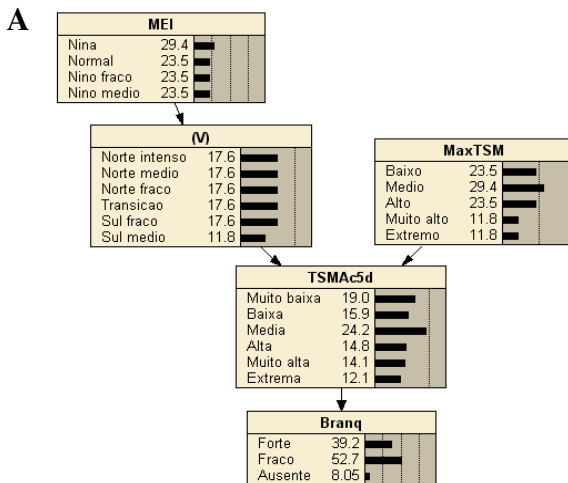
A

MEI

| | |
|---|---|
| Nina | 29.4 |
| Normal | 23.5 |
| Nino fraco | 23.5 |
| Nino medio | 23.5 |

(V)

| | |
|---|---|
| Norte intenso | 17.6 |
| Norte medio | 17.6 |
| Norte fraco | 17.6 |
| Transicao | 17.6 |
| Sul fraco | 17.6 |
| Sul medio | 11.8 |

MaxTSM

| | |
|---|---|
| Baixo | 23.5 |
| Medio | 29.4 |
| Alto | 23.5 |
| Muito alto | 11.8 |
| Extremo | 11.8 |

TSMAc5d

| | |
|---|---|
| Muito baixa | 19.0 |
| Baixa | 15.9 |
| Media | 24.2 |
| Alta | 14.8 |
| Muito alta | 14.1 |
| Extrema | 12.1 |

Branq

| | |
|---|---|
| Forte | 39.2 |
| Fraco | 52.7 |
| Ausente | 8.05 |